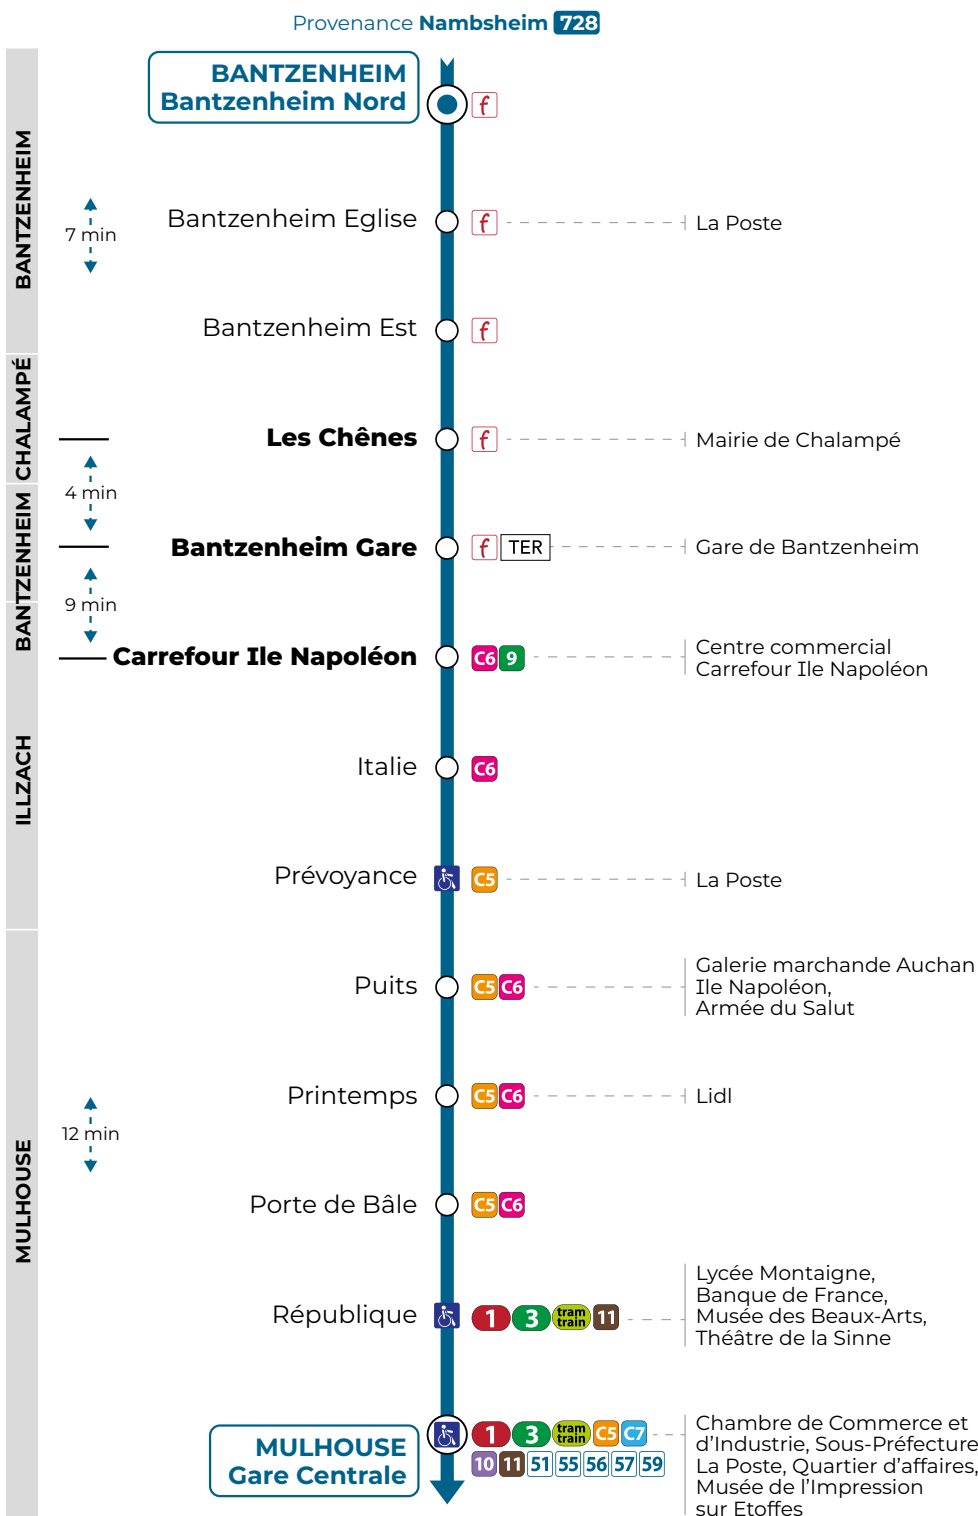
Provenance Nambsheim 728

BANTZENHEIM
CHALAMPÉ
BANTZENHEIM
ILLZACH
MULHOUSE

BANTZENHEIM
Bantzenheim Nord
f

7 min

Bantzenheim Eglise
f
La Poste

Bantzenheim Est
f

Les Chênes
f
Mairie de Chalampé

4 min

Bantzenheim Gare
f TER
Gare de Bantzenheim

9 min

Carrefour Ile Napoléon
C6 9
Centre commercial Carrefour Ile Napoléon

Italie
C6

Prévoyance
C5
La Poste

Puits
C5 C6
Galerie marchande Auchan Ile Napoléon, Armée du Salut

12 min

Printemps
C5 C6
Lidl

Porte de Bâle
C5 C6

République
1 3 tram train 11
Lycée Montaigne, Banque de France, Musée des Beaux-Arts, Théâtre de la Sinne

MULHOUSE
Gare Centrale
1 3 tram train C5 C7
10 11 51 55 56 57 59
Chambre de Commerce et d'Industrie, Sous-Préfecture La Poste, Quartier d'affaires, Musée de l'Impression sur Etoffes